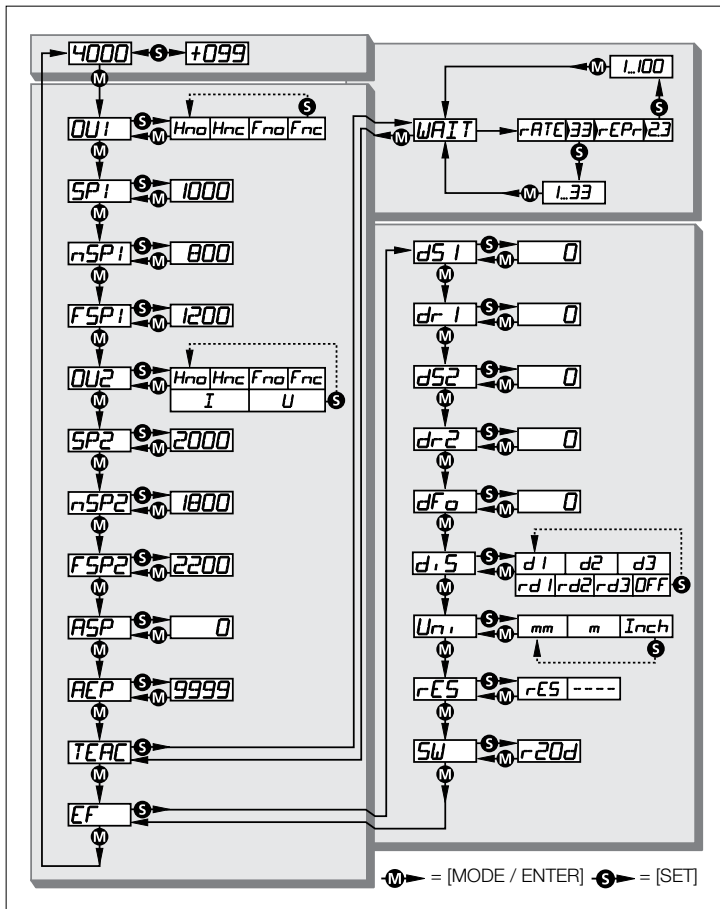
4000 S +099
M
OU1 S M Hno Hnc Fno Fnc S
M
SP1 S M 1000
M
nSP1 S M 800
M
FSP1 S M 1200
M
OU2 S M Hno Hnc Fno Fnc I U S
M
SP2 S M 2000
M
nSP2 S M 1800
M
FSP2 S M 2200
M
ASP S M 0
M
AEP S M 9999
M
TEAC S
M
EF S
M

M WAIT rATE 33 rEPr 23 S M 1...100 S M 1...33

dS1 S M 0
M
dr1 S M 0
M
dS2 S M 0
M
dr2 S M 0
M
dFo S M 0
M
di S S M d1 d2 d3 rd1 rd2 rd3 OFF S
M
Uni S M mm m Inch S
M
rES S M rES ----
M
SW S M r20d
M

M = [MODE / ENTER] S = [SET]